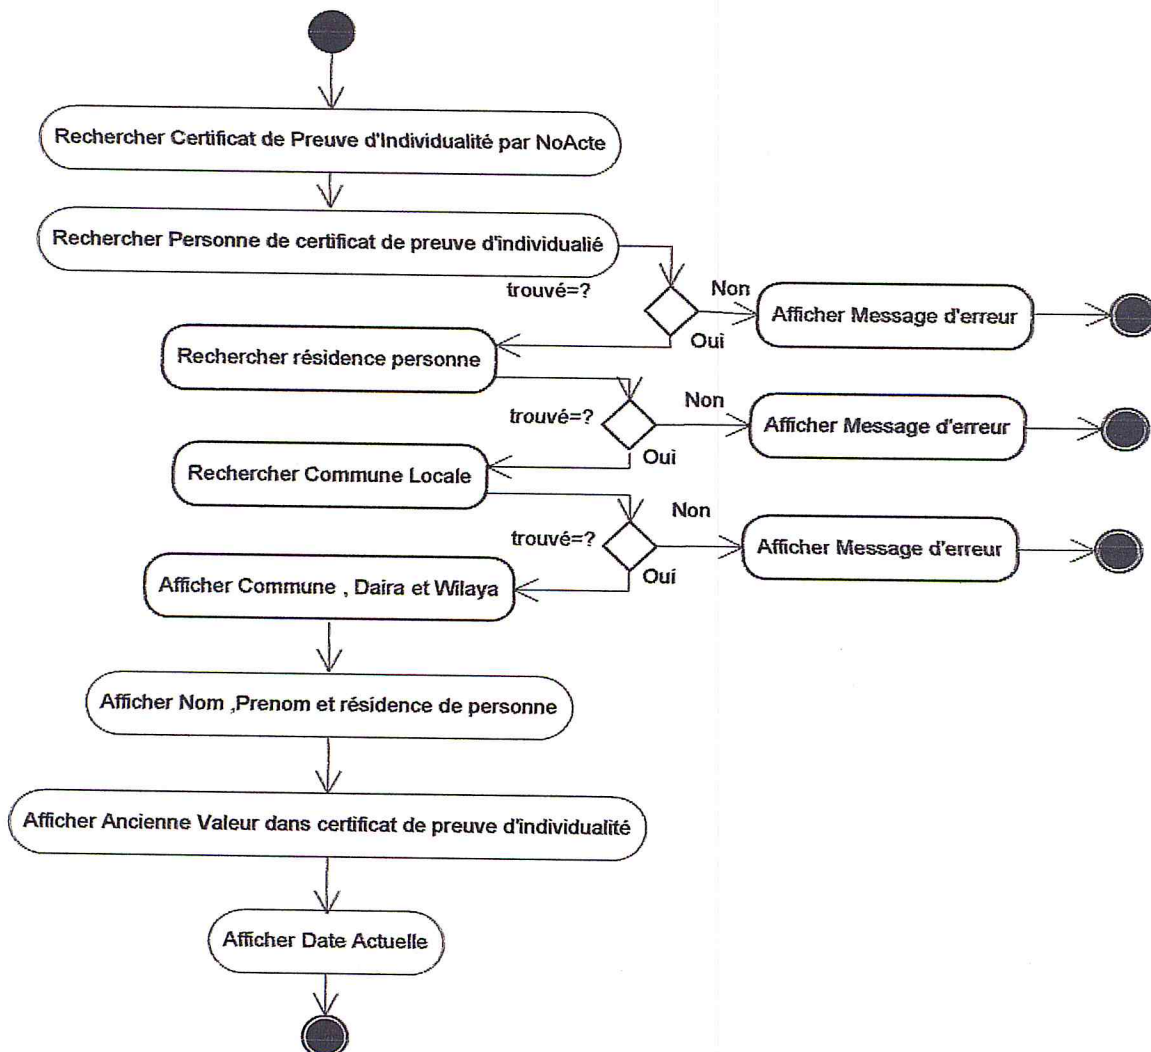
Rechercher Certificat de Preuve d'Individualité par NoActe

Rechercher Personne de certificat de preuve d'individualié

trouvé=?

Non

Afficher Message d'erreur

Oui

Rechercher résidence personne

trouvé=?

Non

Afficher Message d'erreur

Oui

Rechercher Commune Locale

trouvé=?

Non

Afficher Message d'erreur

Oui

Afficher Commune , Daira et Wilaya

Afficher Nom ,Prenom et résidence de personne

Afficher Ancienne Valeur dans certificat de preuve d'individualité

Afficher Date Actuelle